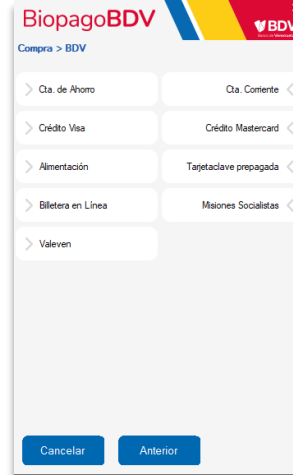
BiopagoBDV

BDV
Banco de Venezuela

Compra > BDV

Cta. de Ahorro

Cta. Corriente

Crédito Visa

Crédito Mastercard

Alimentación

Tarjetaclave prepagada

Billetera en Línea

Misiones Socialistas

Valeven

Cancelar

Anterior